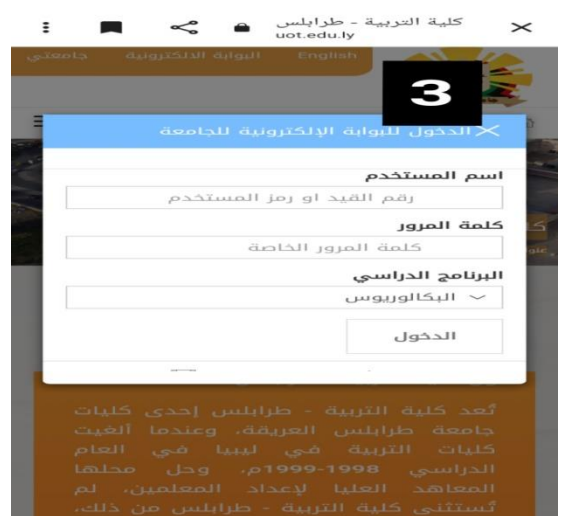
كلية التربية - طرابلس
uot.edu.ly

English البوابة الالكترونية جامعتي

3

الدخول للبوابة الإلكترونية للجامعة

اسم المستخدم
رقم القيد او رمز المستخدم

كلمة المرور
كلمة المرور الخاصة

البرنامج الدراسي
البكالوريوس

الدخول

تُعد كلية التربية - طرابلس إحدى كليات جامعة طرابلس العريقة، وعندما ألغيت كليات التربية في ليبيا في العام الدراسي 1998-1999م، وحل محلها المعاهد العليا لإعداد المعلمين، لم تُستثنى كلية التربية - طرابلس من ذلك،